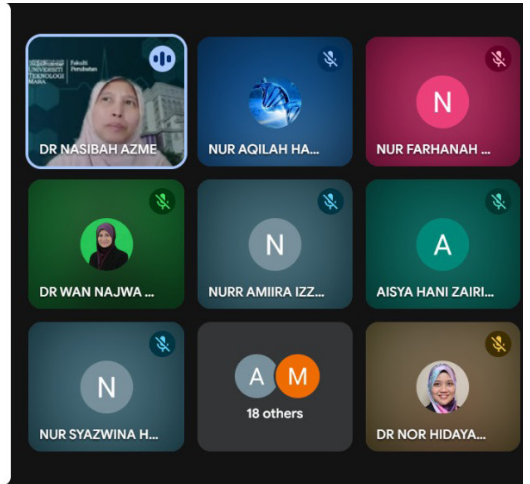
UNIVERSITI TEKNOLOGI MARA
Fakulti Perubatan
DR NASIBAH AZME
NUR AQILAH HA...
N
NUR FARHANAH ...
DR WAN NAJWA ...
N
NURR AMIIRA IZZ...
A
AISYA HANI ZAIRI...
N
NUR SYAZWINA H...
A
M
18 others
DR NOR HIDAYA...